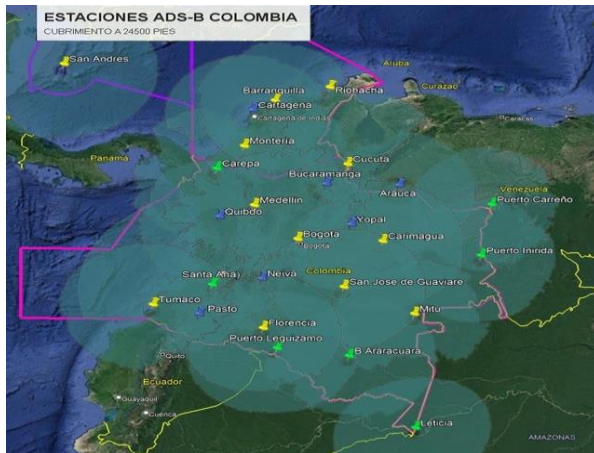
ESTACIONES ADS-B COLOMBIA
CUBRIMIENTO A 24500 PIES

San Andres
Aruba
Curazao
Barranquilla
Riohacha
Cartagena
Cartagena de Indias
Caracas
Panama
Monteria
Carepa
Cucuta
Venezuela
Bucaramanga
Arauca
Puerto Carreño
Medellin
Quibdo
Yopal
Bogota
Bogota
Carimagua
Puerto Inirida
Colombia
Santa Ana
Neiva
San Jose de Guaviare
Tumaco
Pasto
Mitu
Florencia
Puerto Leguizamo
Quito
B Araracuara
Ecuador
Guayaquil
Cuenca
Leticia
AMAZONAS